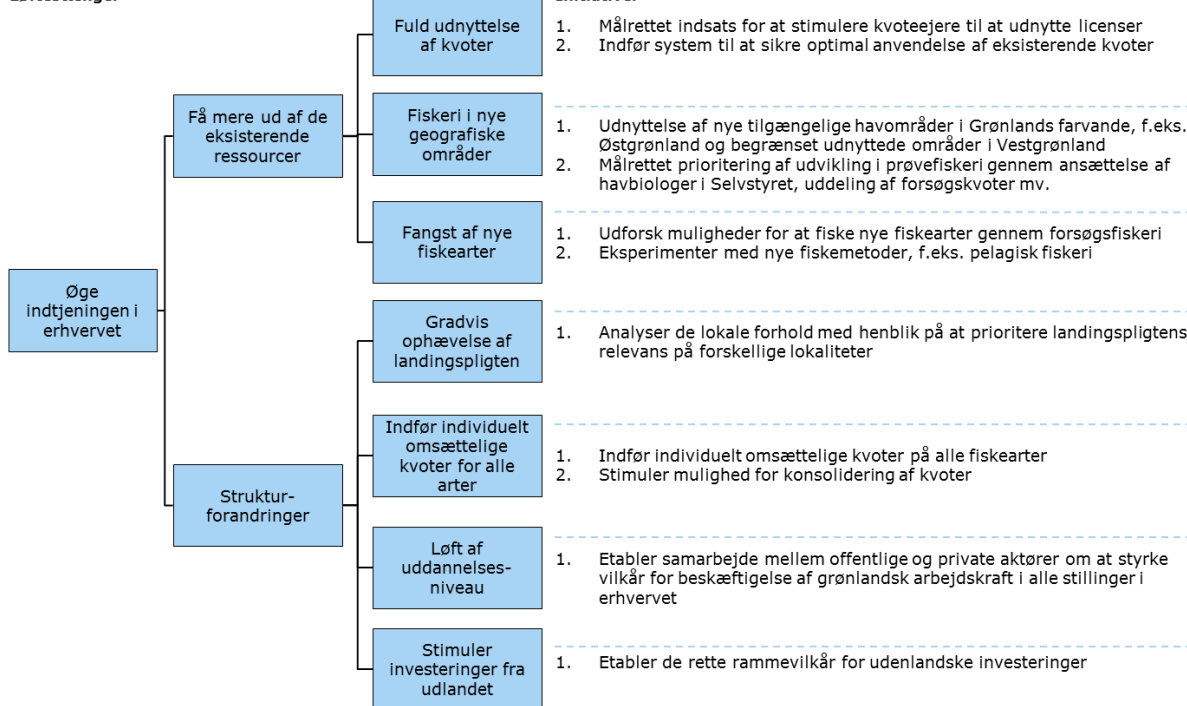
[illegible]

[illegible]

Øge indtjeningen i erhvervet

Få mere ud af de eksisterende ressourcer

Fuld udnyttelse af kvoter

1. Målrettet indsats for at stimulere kvoteejere til at udnytte licenser
2. Indfør system til at sikre optimal anvendelse af eksisterende kvoter

Fiskeri i nye geografiske områder

1. Udnyttelse af nye tilgængelige havområder i Grønlands farvande, f.eks. Østgrønland og begrænset udnyttede områder i Vestgrønland
2. Målrettet prioritering af udvikling i prøvefiskeri gennem ansættelse af havbiologer i Selvstyret, uddeling af forsøgskvoter mv.

Fangst af nye fiskearter

1. Udforsk muligheder for at fiske nye fiskearter gennem forsøgsfiskeri
2. Eksperimenter med nye fiskemetoder, f.eks. pelagisk fiskeri

Struktur-forandringer

Gradvis ophævelse af landingspligten

1. Analyser de lokale forhold med henblik på at prioritere landingspligtens relevans på forskellige lokaliteter

Indfør individuelt omsættelige kvoter for alle arter

1. Indfør individuelt omsættelige kvoter på alle fiskearter
2. Stimuler mulighed for konsolidering af kvoter

Løft af uddannelses-niveau

1. Etabler samarbejde mellem offentlige og private aktører om at styrke vilkår for beskæftigelse af grønlandsk arbejdskraft i alle stillinger i erhvervet

Stimuler investeringer fra udlandet

1. Etabler de rette rammevilkår for udenlandske investeringer